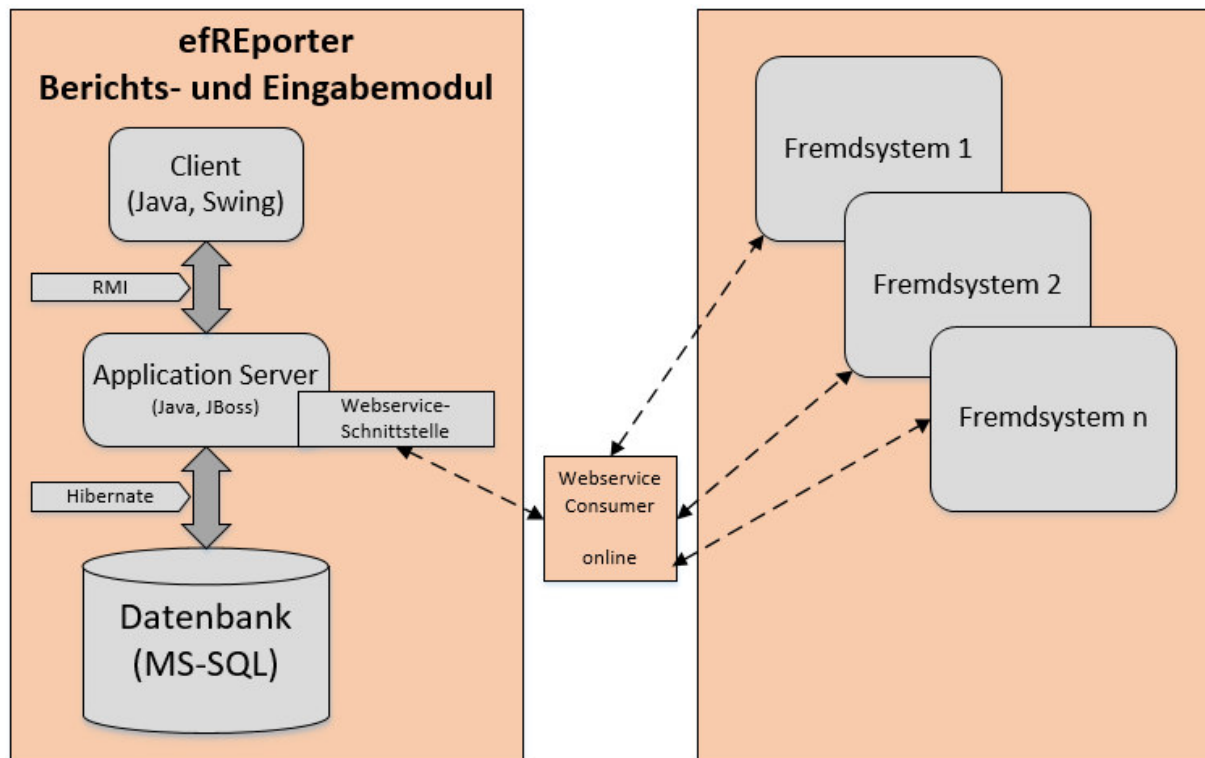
efREporter
Berichts- und Eingabemodul

Client
(Java, Swing)

RMI

Application Server
(Java, JBoss)

Webservice-
Schnittstelle

Hibernate

Datenbank
(MS-SQL)

Webservice
Consumer

online

Fremdsystem 1

Fremdsystem 2

Fremdsystem n